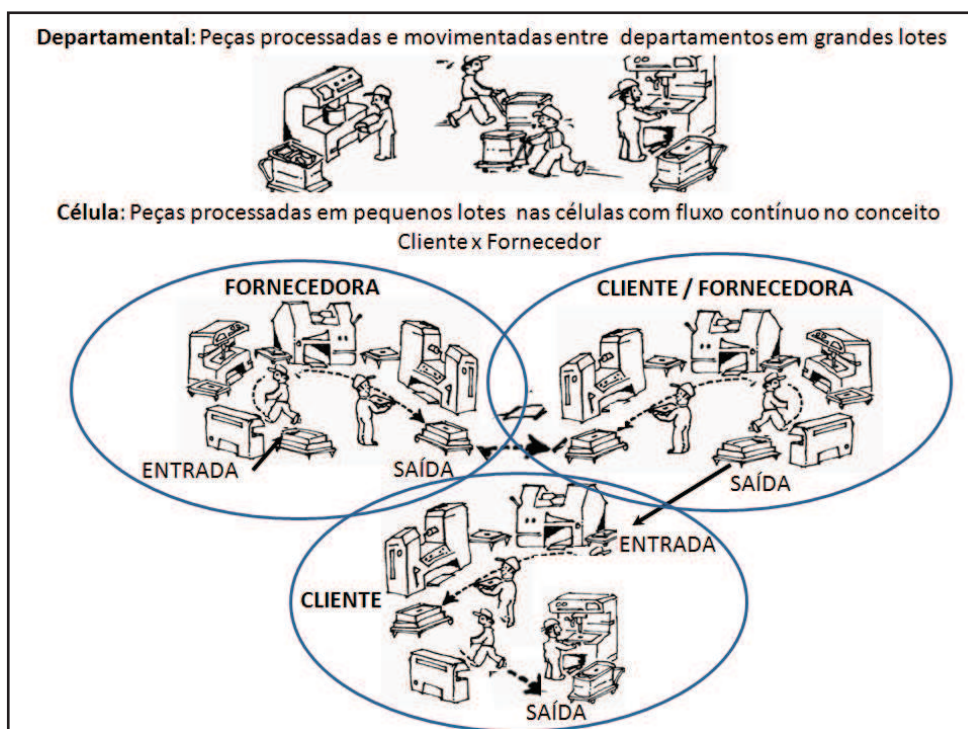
**Departamental**: Peças processadas e movimentadas entre departamentos em grandes lotes

**Célula**: Peças processadas em pequenos lotes nas células com fluxo contínuo no conceito Cliente x Fornecedor

FORNECEDORA

ENTRADA

SAÍDA

CLIENTE / FORNECEDORA

SAÍDA

ENTRADA

CLIENTE

SAÍDA